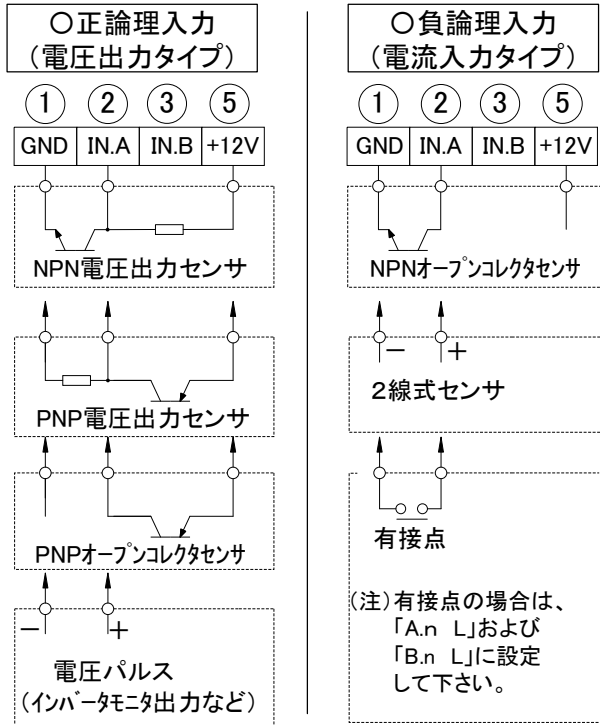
○正論理入力
(電圧出力タイプ)

1 2 3 5

| GND | IN.A | IN.B | +12V |
|---|---|---|---|

NPN電圧出力センサ

PNP電圧出力センサ

PNPオープンコレクタセンサ

− +

電圧パルス
(インバータモニタ出力など)

○負論理入力
(電流入力タイプ)

1 2 3 5

| GND | IN.A | IN.B | +12V |
|---|---|---|---|

NPNオープンコレクタセンサ

− +

2線式センサ

有接点

(注)有接点の場合は、「A.n L」および「B.n L」に設定して下さい。